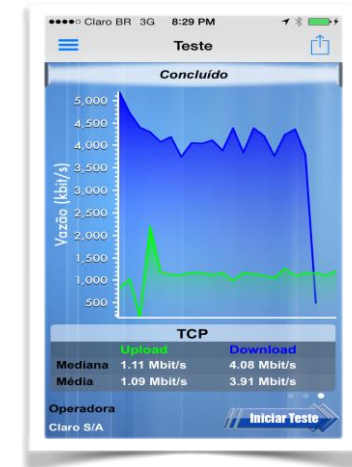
●●●●○ Claro BR 3G 8:29 PM

Teste

Concluído

5,000
4,500
4,000
3,500
3,000
2,500
2,000
1,500
1,000
500

Vazão (kbit/s)

TCP

| | Upload | Download |
|---|---|---|
| Mediana | 1.11 Mbit/s | 4.08 Mbit/s |
| Média | 1.09 Mbit/s | 3.91 Mbit/s |

Operadora
Claro S/A

Iniciar Teste